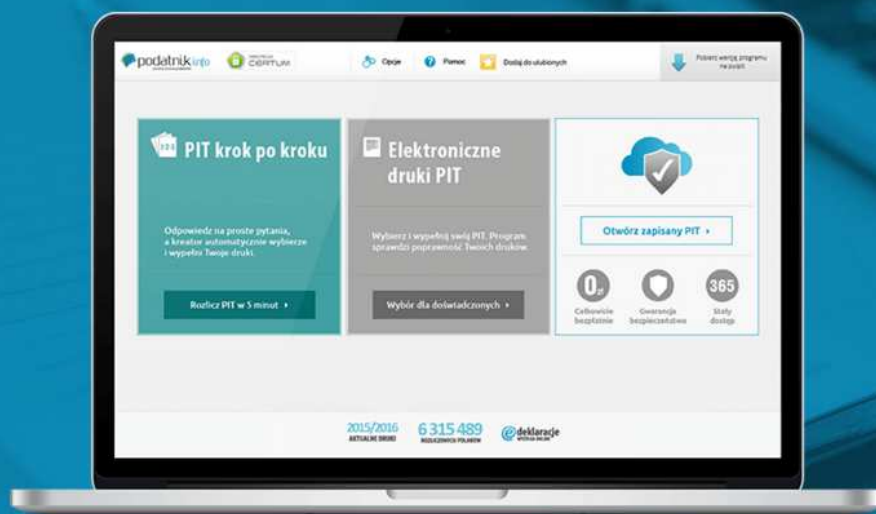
podatnik.info

CERTUM

Opcje

Pomoc

Dodaj do ulubionych

Pobierz wersję programu na dysk

PIT krok po kroku

Odpowiedz na proste pytania, a kreator automatycznie wybierze i wypełni Twoje druki.

Rozlicz PIT w 5 minut ›

Elektroniczne druki PIT

Wybierz i wypełnij swój PIT. Program sprawdzi poprawność Twoich druków.

Wybór dla doświadczonych ›

Otwórz zapisany PIT ›

0 zł

Całkowicie bezpłatnie

Gwarancja bezpieczeństwa

365

Stały dostęp

2015/2016
AKTUALNE DRUKI

6 315 489
ROZLICZONYCH POLAKÓW

e-deklaracje
WYSYŁKA ONLINE